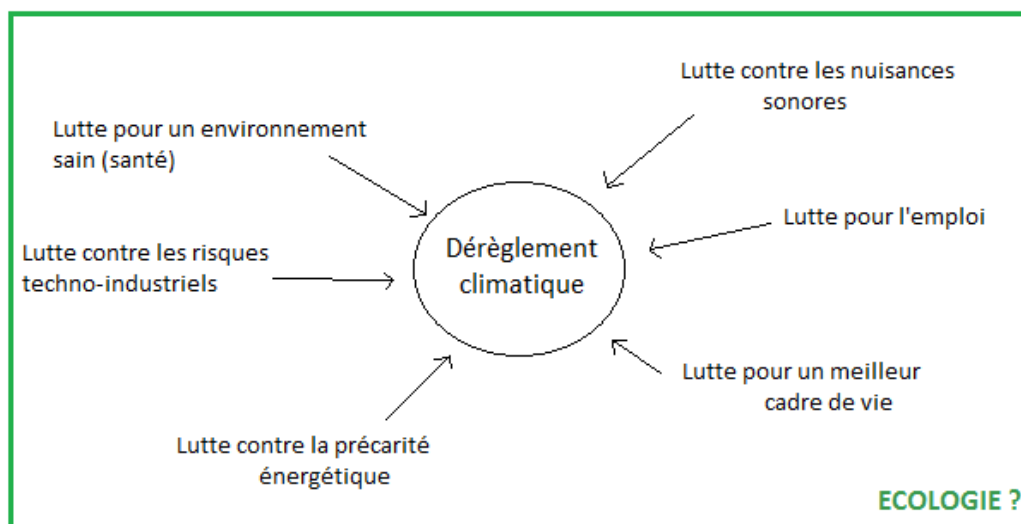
Lutte contre les nuisances sonores

Lutte pour un environnement sain (santé)

Lutte contre les risques techno-industriels

Dérèglement climatique

Lutte pour l'emploi

Lutte pour un meilleur cadre de vie

Lutte contre la précarité énergétique

ECOLOGIE ?